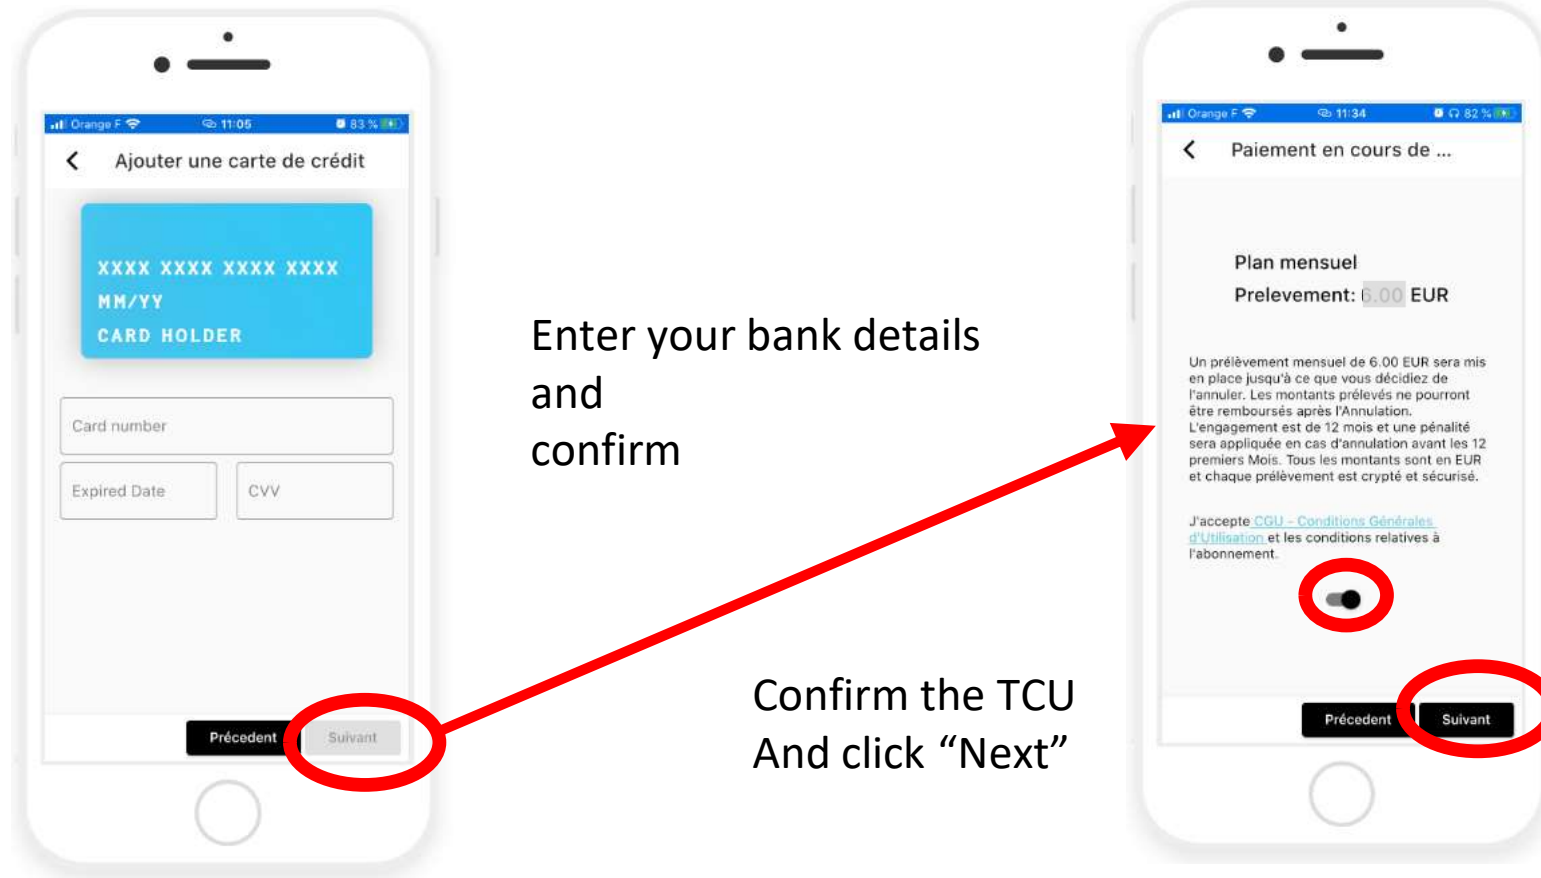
Orange F 11:05 83 %

Ajouter une carte de crédit

XXXX XXXX XXXX XXXX
MM/YY
CARD HOLDER

Card number

Expired Date

CVV

Précedent

Suivant

Enter your bank details and confirm

Confirm the TCU And click “Next”

Orange F 11:34 82 %

Paiement en cours de ...

Plan mensuel
Prelevement: 6.00 EUR

Un prélèvement mensuel de 6.00 EUR sera mis en place jusqu'à ce que vous décidiez de l'annuler. Les montants prélevés ne pourront être remboursés après l'Annulation. L'engagement est de 12 mois et une pénalité sera appliquée en cas d'annulation avant les 12 premiers Mois. Tous les montants sont en EUR et chaque prélèvement est crypté et sécurisé.

J'accepte CGU - Conditions Générales d'Utilisation et les conditions relatives à l'abonnement.

Précedent

Suivant